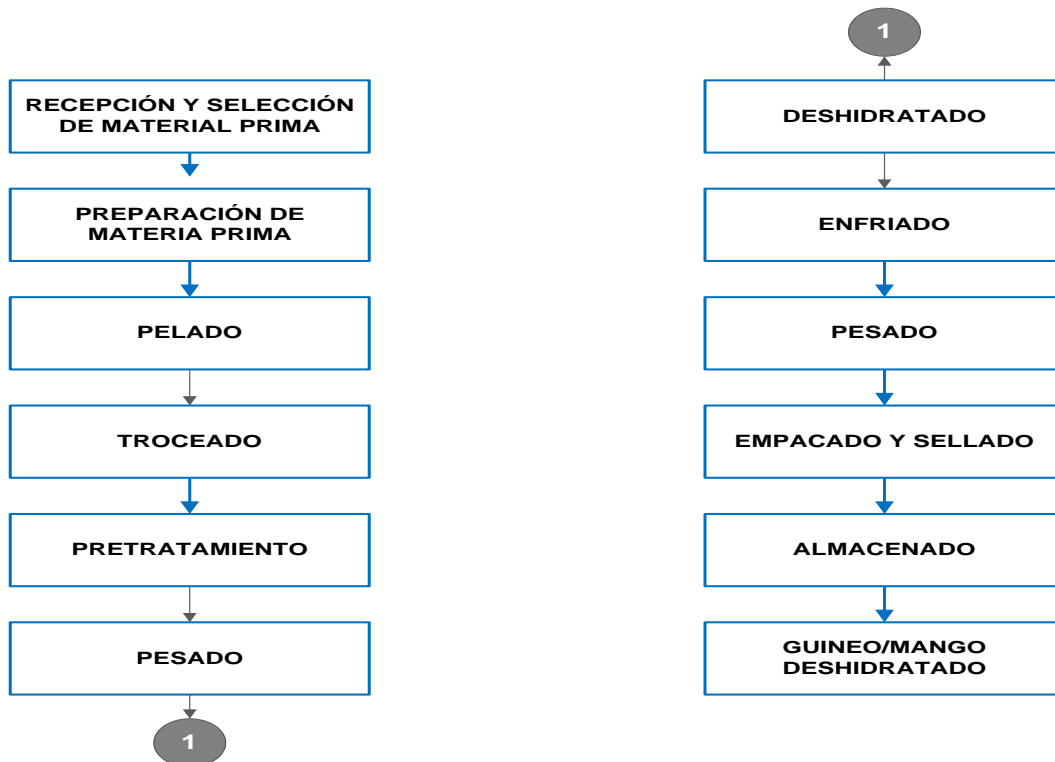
RECEPCIÓN Y SELECCIÓN DE MATERIAL PRIMA

PREPARACIÓN DE MATERIA PRIMA

PELADO

TROCEADO

PRETRATAMIENTO

PESADO

1

1

DESHIDRATADO

ENFRIADO

PESADO

EMPACADO Y SELLADO

ALMACENADO

GUINEO/MANGO DESHIDRATADO